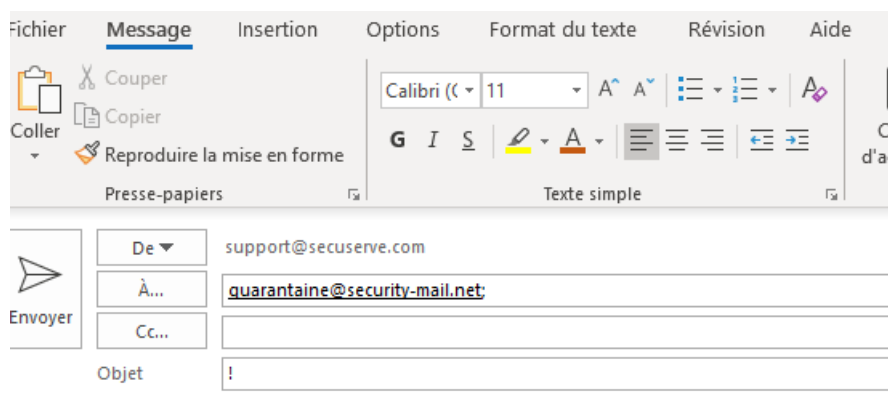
Fichier Message Insertion Options Format du texte Révision Aide

Coller

Couper
Copier
Reproduire la mise en forme

Presse-papiers

Calibri (C 11
A A
G I S A

Texte simple

C
d'a

Envoyer

De

support@secuserve.com

À...

quarantaine@security-mail.net;

Cc...

Objet

!